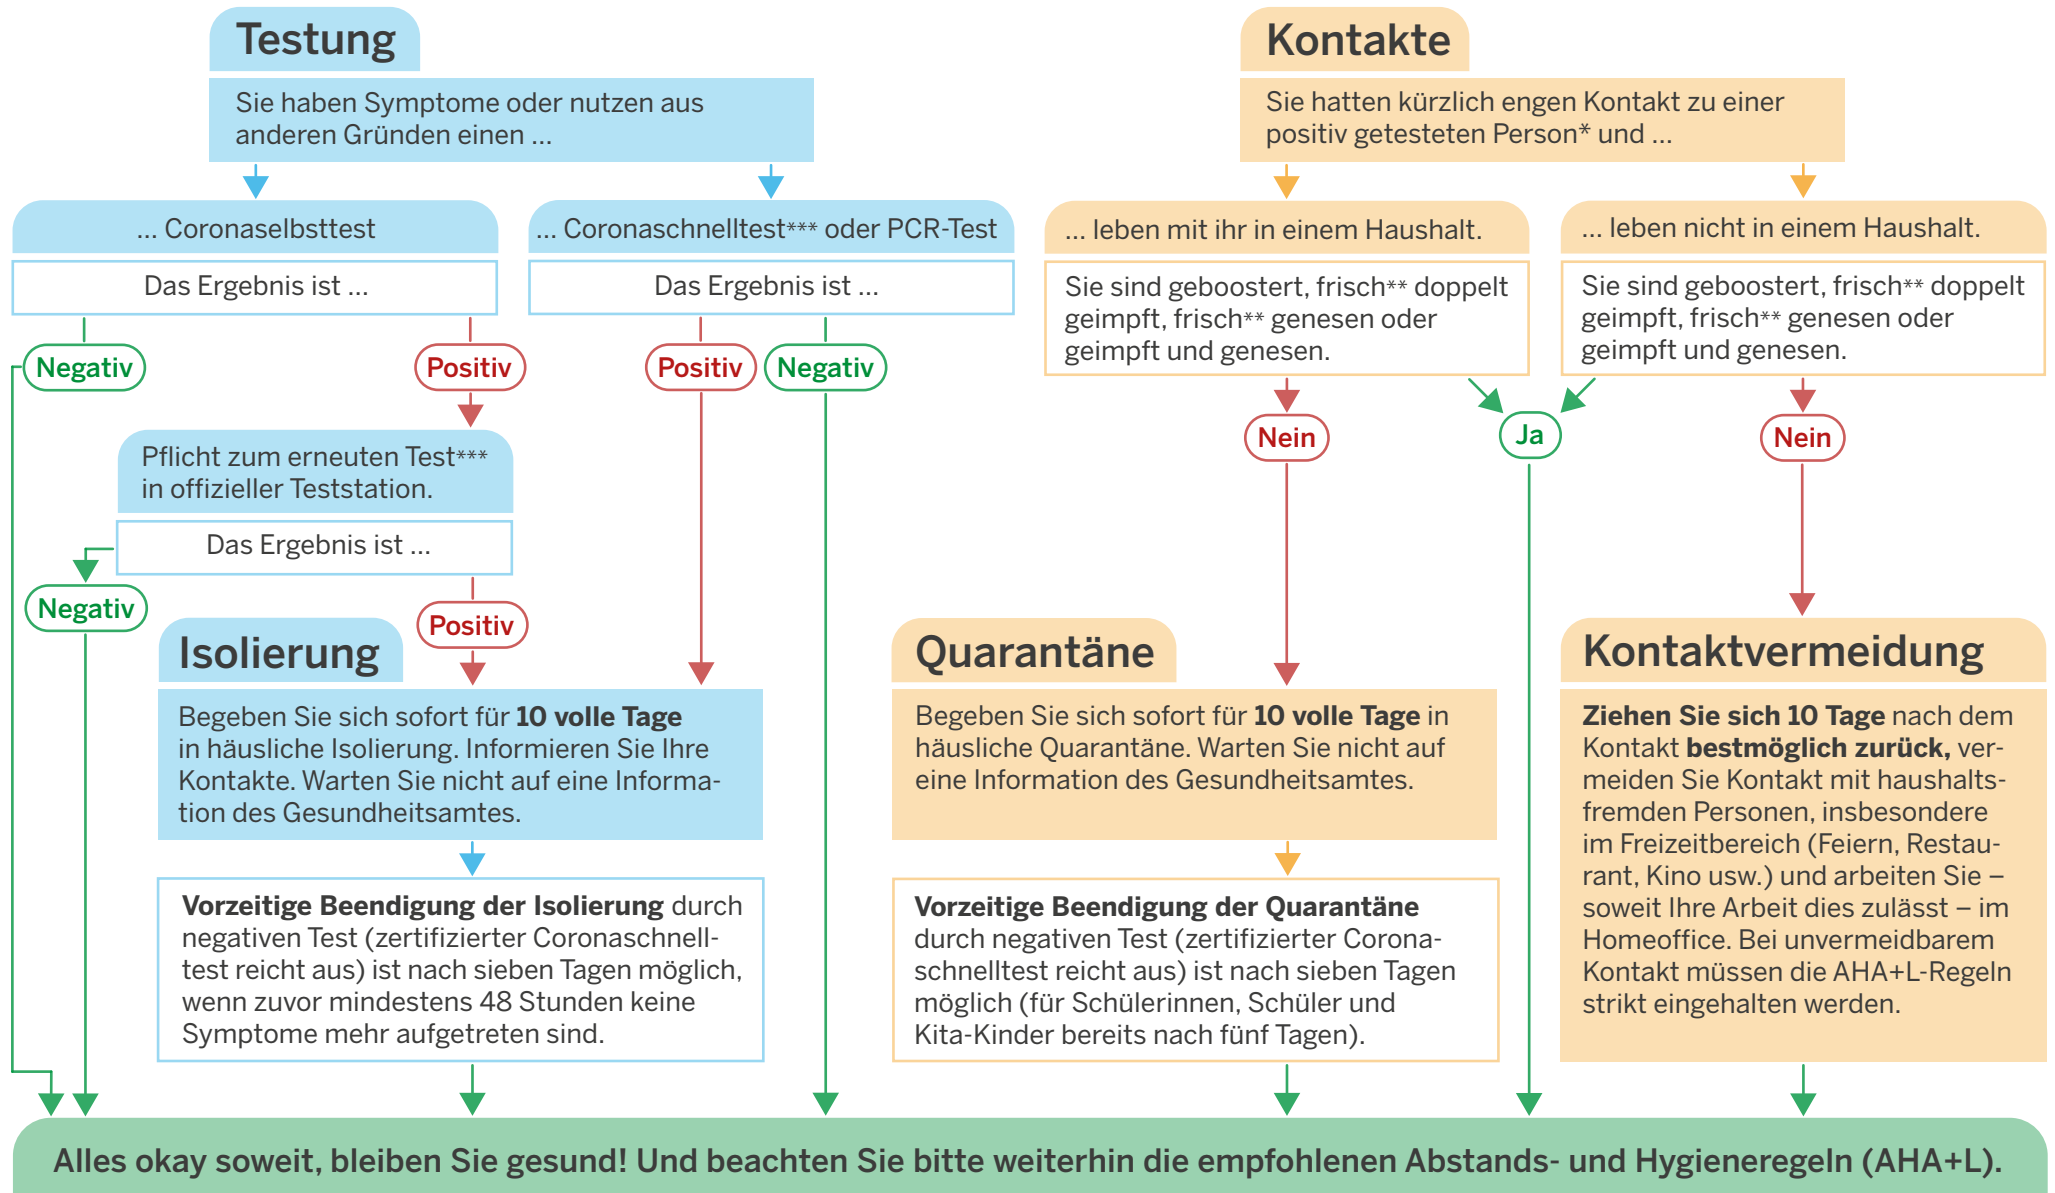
Testung

Sie haben Symptome oder nutzen aus anderen Gründen einen ...

... Coronaselbsttest

Das Ergebnis ist ...

Negativ

Positiv

Pflicht zum erneuten Test*** in offizieller Teststation.

Das Ergebnis ist ...

Negativ

Positiv

... Coronaschnelltest*** oder PCR-Test

Das Ergebnis ist ...

Positiv

Negativ

Isolierung

Begeben Sie sich sofort für **10 volle Tage** in häusliche Isolierung. Informieren Sie Ihre Kontakte. Warten Sie nicht auf eine Information des Gesundheitsamtes.

**Vorzeitige Beendigung der Isolierung** durch negativen Test (zertifizierter Coronaschnelltest reicht aus) ist nach sieben Tagen möglich, wenn zuvor mindestens 48 Stunden keine Symptome mehr aufgetreten sind.

Kontakte

Sie hatten kürzlich engen Kontakt zu einer positiv getesteten Person* und ...

... leben mit ihr in einem Haushalt.

Sie sind geboostert, frisch** doppelt geimpft, frisch** genesen oder geimpft und genesen.

Nein

Ja

... leben nicht in einem Haushalt.

Sie sind geboostert, frisch** doppelt geimpft, frisch** genesen oder geimpft und genesen.

Nein

Quarantäne

Begeben Sie sich sofort für **10 volle Tage** in häusliche Quarantäne. Warten Sie nicht auf eine Information des Gesundheitsamtes.

**Vorzeitige Beendigung der Quarantäne** durch negativen Test (zertifizierter Coronaschnelltest reicht aus) ist nach sieben Tagen möglich (für Schülerinnen, Schüler und Kita-Kinder bereits nach fünf Tagen).

Kontaktvermeidung

**Ziehen Sie sich 10 Tage** nach dem Kontakt **bestmöglich zurück,** vermeiden Sie Kontakt mit haushaltsfremden Personen, insbesondere im Freizeitbereich (Feiern, Restaurant, Kino usw.) und arbeiten Sie – soweit Ihre Arbeit dies zulässt – im Homeoffice. Bei unvermeidbarem Kontakt müssen die AHA+L-Regeln strikt eingehalten werden.

Alles okay soweit, bleiben Sie gesund! Und beachten Sie bitte weiterhin die empfohlenen Abstands- und Hygieneregeln (AHA+L).